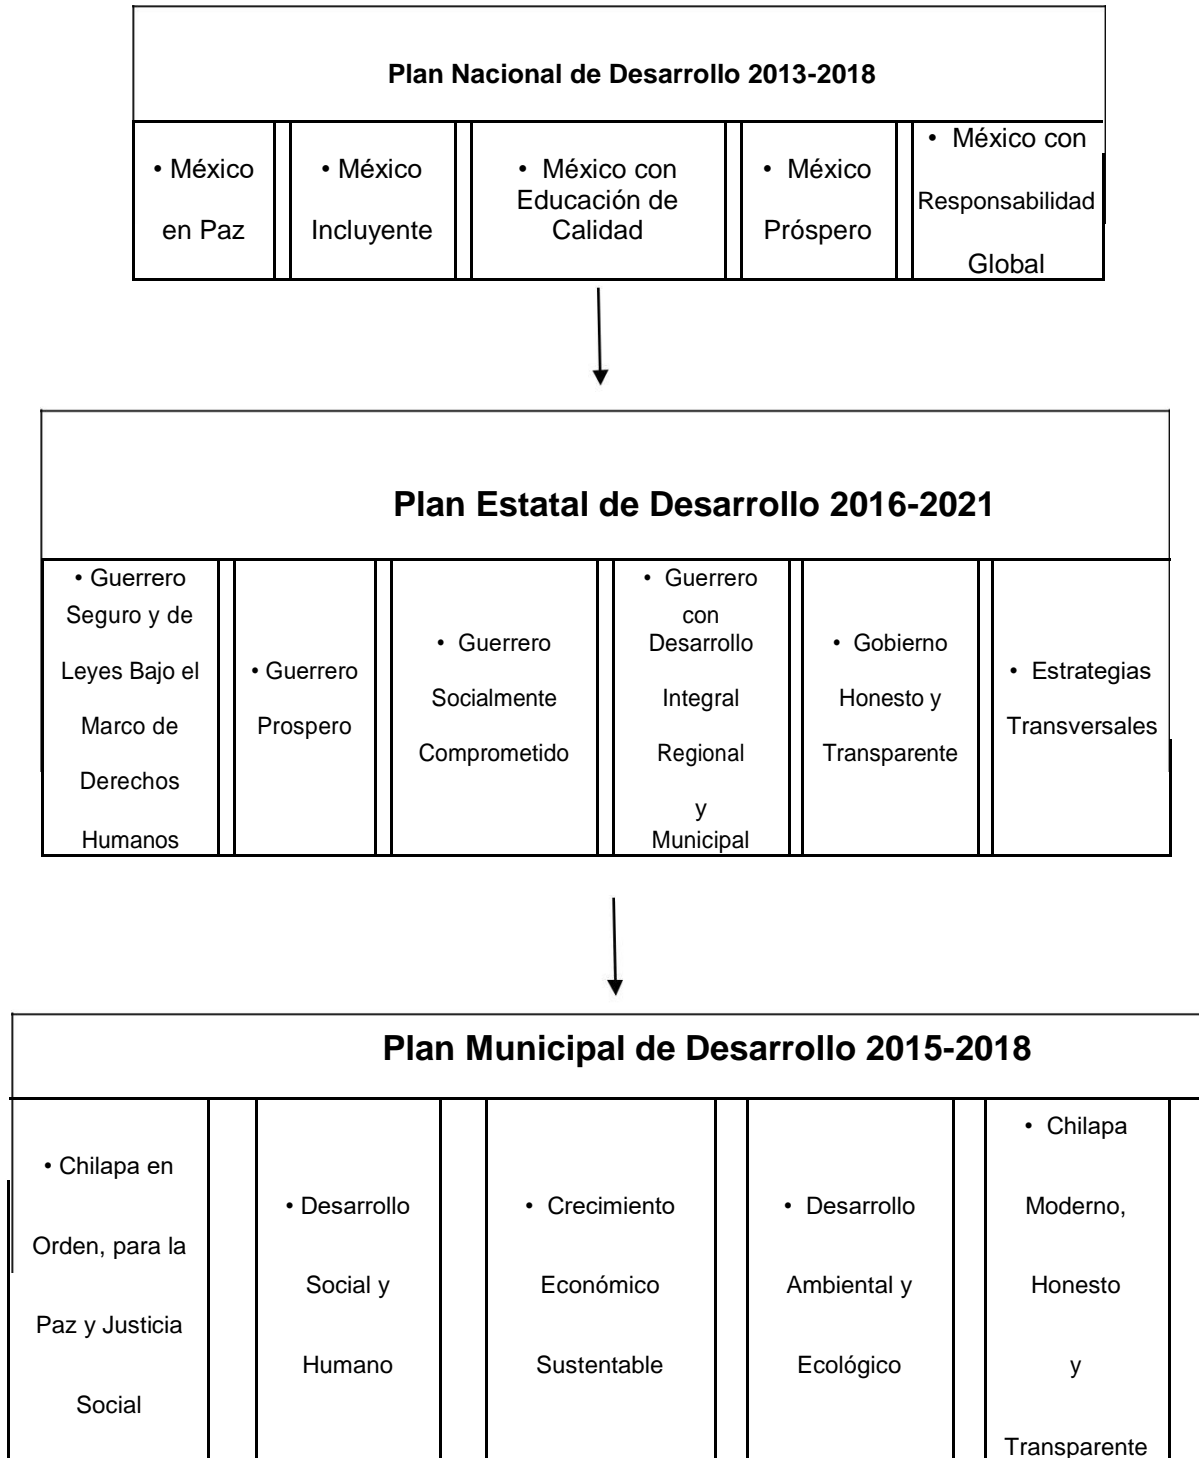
Plan Nacional de Desarrollo 2013-2018

| • México en Paz | • México Incluyente | • México con Educación de Calidad | • México Próspero | • México con Responsabilidad Global |
|---|---|---|---|---|

Plan Estatal de Desarrollo 2016-2021

| • Guerrero Seguro y de Leyes Bajo el Marco de Derechos Humanos | • Guerrero Prospero | • Guerrero Socialmente Comprometido | • Guerrero con Desarrollo Integral Regional y Municipal | • Gobierno Honesto y Transparente | • Estrategias Transversales |
|---|---|---|---|---|---|

Plan Municipal de Desarrollo 2015-2018

| • Chilapa en Orden, para la Paz y Justicia Social | • Desarrollo Social y Humano | • Crecimiento Económico Sustentable | • Desarrollo Ambiental y Ecológico | • Chilapa Moderno, Honesto y Transparente |
|---|---|---|---|---|